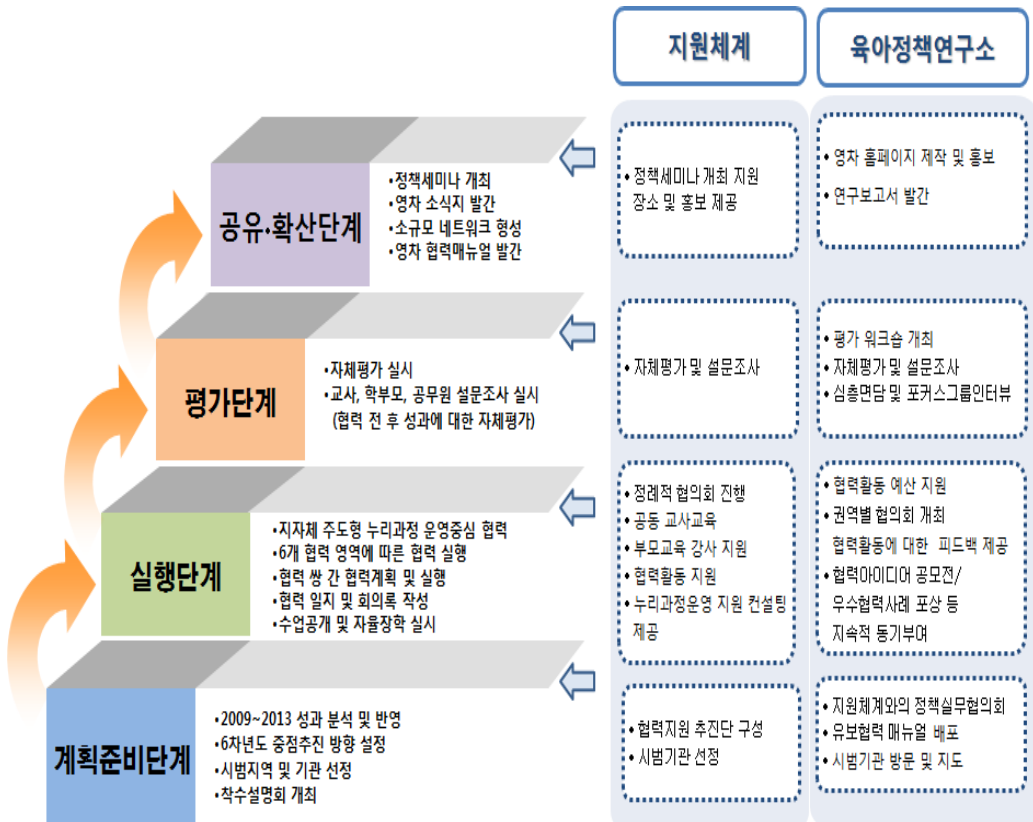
지원체계

육아정책연구소

공유·확산단계

•정책세미나 개최
•영차 소식지 발간
•소규모 네트워크 형성
•영차 협력매뉴얼 발간

•정책세미나 개최 지원 장소 및 홍보 제공

•영차 홈페이지 제작 및 홍보
•연구보고서 발간

평가단계

•자체평가 실시
•교사, 학부모, 공무원 설문조사 실시 (협력 전 후 성과에 대한 자체평가)

•자체평가 및 설문조사

•평가 워크숍 개최
•자체평가 및 설문조사
•심층면담 및 포커스그룹인터뷰

실행단계

•지자체 주도형 누리과정 운영중심 협력
•6개 협력 영역에 따른 협력 실행
•협력 쌍 간 협력계획 및 실행
•협력 일지 및 회의록 작성
•수업공개 및 자율장학 실시

•정례적 협의회 진행
•공동 교사교육
•부모교육 강사 지원
•협력활동 지원
•누리과정운영 지원 컨설팅 제공

•협력활동 예산 지원
•권역별 협의회 개최
협력활동에 대한 피드백 제공
•협력아이디어 공모전/ 우수협력사례 포상 등 지속적 동기부여

계획준비단계

•2009~2013 성과 분석 및 반영
•6차년도 중점추진 방향 설정
•시범지역 및 기관 선정
•착수설명회 개최

•협력지원 추진단 구성
•시범기관 선정

•지원체계와의 정책실무협의회
•유보협력 매뉴얼 배포
•시범기관 방문 및 지도